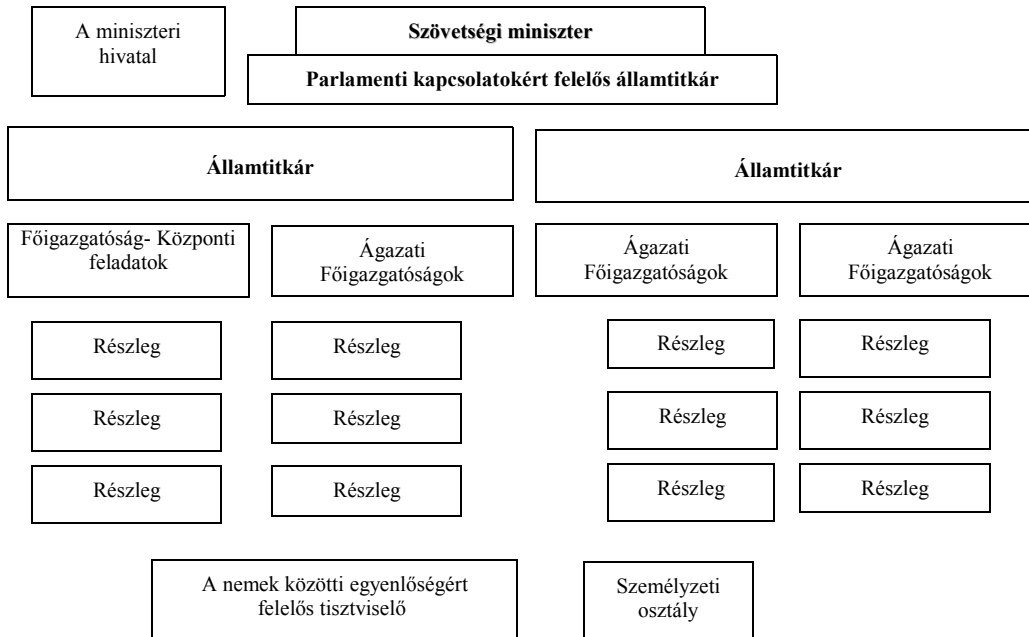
A miniszteri hivatal

Szövetségi miniszter

Parlamenti kapcsolatokért felelős államtitkár

Államtitkár

Államtitkár

Főigazgatóság- Központi feladatok

Ágazati Főigazgatóságok

Ágazati Főigazgatóságok

Ágazati Főigazgatóságok

Részleg

Részleg

Részleg

Részleg

Részleg

Részleg

Részleg

Részleg

Részleg

Részleg

Részleg

Részleg

A nemek közötti egyenlőségért felelős tisztviselő

Személyzeti osztály